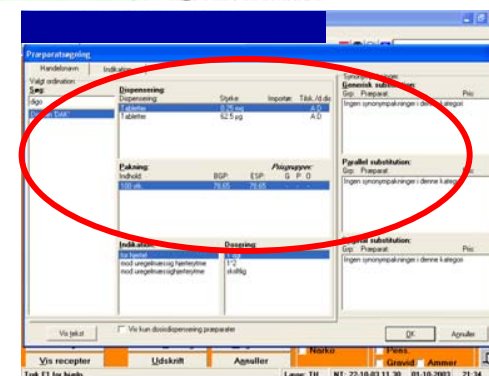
Præparatsøgning

Handelsnavn | Indik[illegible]

Valgt ordination:
Søg:
digo
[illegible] DAK

Dispensering:
Dispensering: | Styrke | Importør | Tilsk./A.dis
Tabletter | 0,25 mg | | A D
Tabletter | 62,5 µg | | A D

Pakning:
Indhold: | BGP: | ESP: | Prisgrupper: G P O
100 stk. | 79,65 | 79,65 | - - -

Indikation:
for hjertet
mod uregelmæssig hjerterytme
mod uregelmæssighjerterytme

Dosering:
1 gg
1/2
skiftlig

Synonym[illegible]
Generisk substitution:
Grp: Præparat: Pris:
Ingen synonympakninger i denne kategori

Parallel substitution:
Grp: Præparat: Pris:
Ingen synonympakninger i denne kategori

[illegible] substitution:
Grp: Præparat: Pris:
Ingen synonympakninger i denne kategori

Vis tekst
Vis kun dosisdispensering præparater
OK
Annuller

Vis recepter
Udskrift
Annuller
Narko
Pens.
Gravid
Ammer
Tryk F1 for hjælp
Læge: TH
NT: 22-10-03 11:30
01-10-2003
21:34